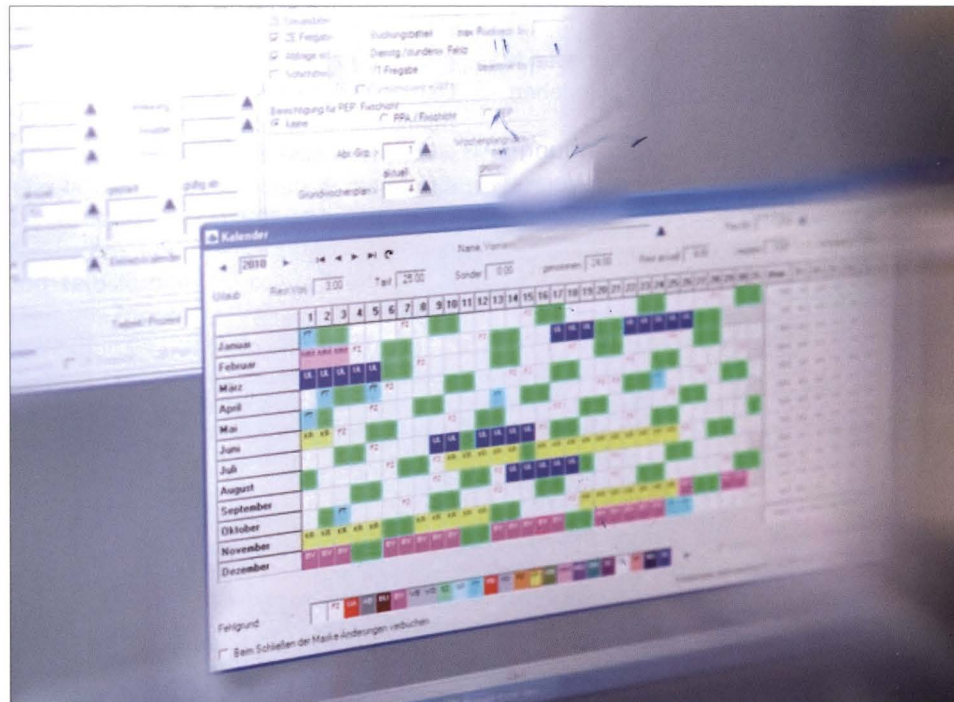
ZE Freigabe
Buchungsdetail
max Rucksack
Dienstg./stundenw. Feld
Freigabe
Berechtigung für PEP, Frei/Nicht
Keine
PPA / Frei/Nicht
Abr.Grp.:
7
Grundwochenplan:
aktuell
4
Kalender
2010
Name, Vorname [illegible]
Urlaub
Rest Vorj.
3.00
Teil
28.00
Sonder
0.00
genommen
24.00
Rest aktuell
8.00
1 2 3 4 5 6 7 8 9 10 11 12 13 14 15 16 17 18 19 20 21 22 23 24 25 26 27 28 29 30 31
Januar
Februar
März
April
Mai
Juni
Juli
August
September
Oktober
November
Dezember
Fehlgrund
Beim Schließen der Maske Änderungen verbuchen